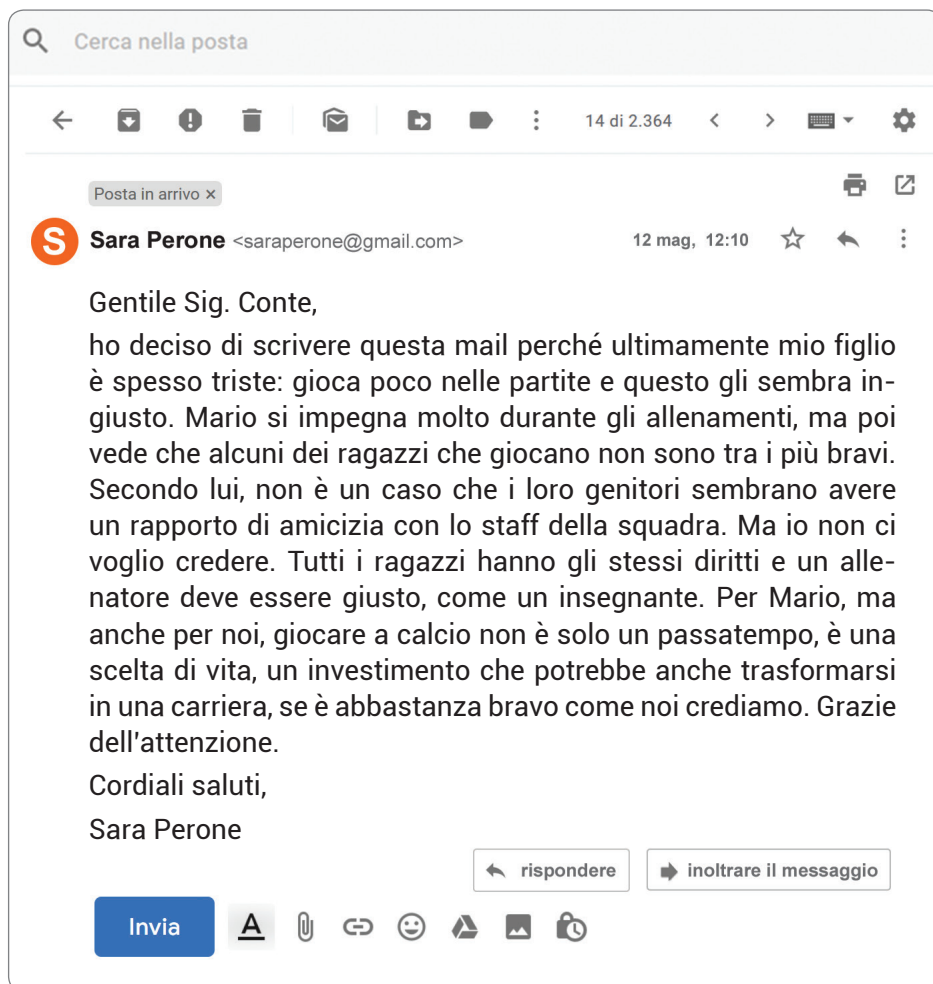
Cerca nella posta

14 di 2.364

Posta in arrivo ×

S Sara Perone <saraperone@gmail.com> 12 mag, 12:10

Gentile Sig. Conte,

ho deciso di scrivere questa mail perché ultimamente mio figlio è spesso triste: gioca poco nelle partite e questo gli sembra ingiusto. Mario si impegna molto durante gli allenamenti, ma poi vede che alcuni dei ragazzi che giocano non sono tra i più bravi. Secondo lui, non è un caso che i loro genitori sembrano avere un rapporto di amicizia con lo staff della squadra. Ma io non ci voglio credere. Tutti i ragazzi hanno gli stessi diritti e un allenatore deve essere giusto, come un insegnante. Per Mario, ma anche per noi, giocare a calcio non è solo un passatempo, è una scelta di vita, un investimento che potrebbe anche trasformarsi in una carriera, se è abbastanza bravo come noi crediamo. Grazie dell'attenzione.

Cordiali saluti,

Sara Perone

rispondere

inoltrare il messaggio

Invia

A